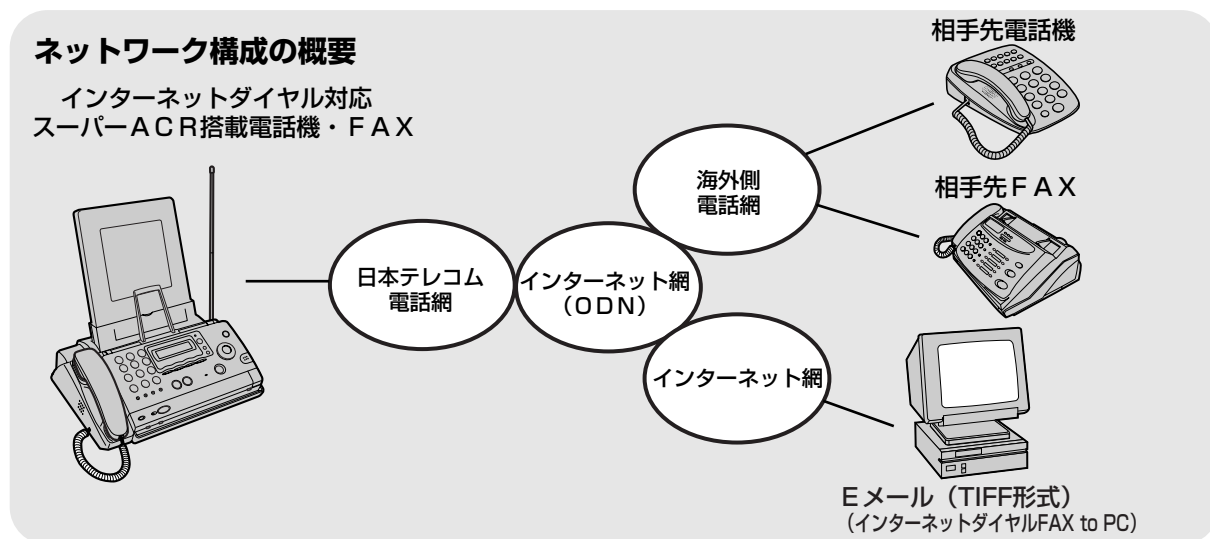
ネットワーク構成の概要

インターネットダイヤル対応
スーパーACR搭載電話機・FAX

日本テレコム
電話網

インターネット網
(ODN)

海外側
電話網

インターネット網

相手先電話機

相手先FAX

Eメール(TIFF形式)
(インターネットダイヤルFAX to PC)